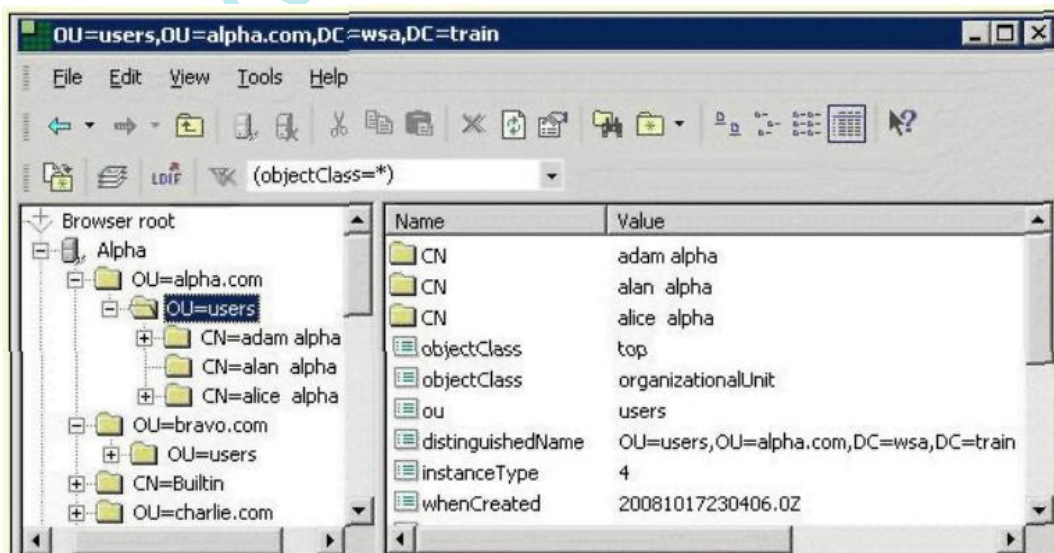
OU=users,OU=alpha.com,DC=wsa,DC=train

File Edit View Tools Help

(objectClass=*)

Browser root
Alpha
OU=alpha.com
OU=users
CN=adam alpha
CN=alan alpha
CN=alice alpha
OU=bravo.com
OU=users
CN=Builtin
OU=charlie.com

| Name | Value |
|---|---|
| CN | adam alpha |
| CN | alan alpha |
| CN | alice alpha |
| objectClass | top |
| objectClass | organizationalUnit |
| ou | users |
| distinguishedName | OU=users,OU=alpha.com,DC=wsa,DC=train |
| instanceType | 4 |
| whenCreated | 20081017230406.0Z |